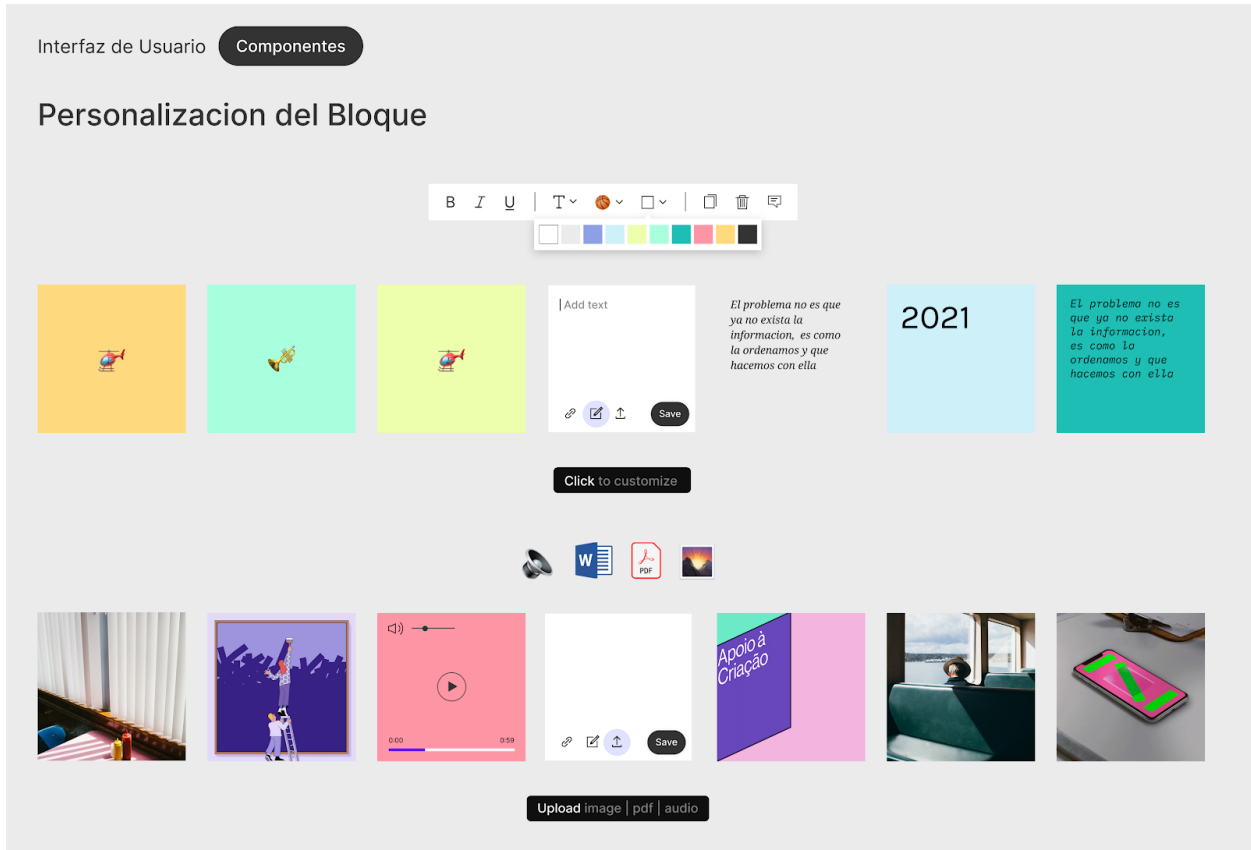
Interfaz de Usuario Componentes

Personalizacion del Bloque

B I U T

Add text

Save

El problema no es que ya no exista la informacion, es como la ordenamos y que hacemos con ella

2021

El problema no es que ya no exista la informacion, es como la ordenamos y que hacemos con ella

Click to customize

W

PDF

0:00 0:59

Save

Apoio à Criação

Upload image | pdf | audio